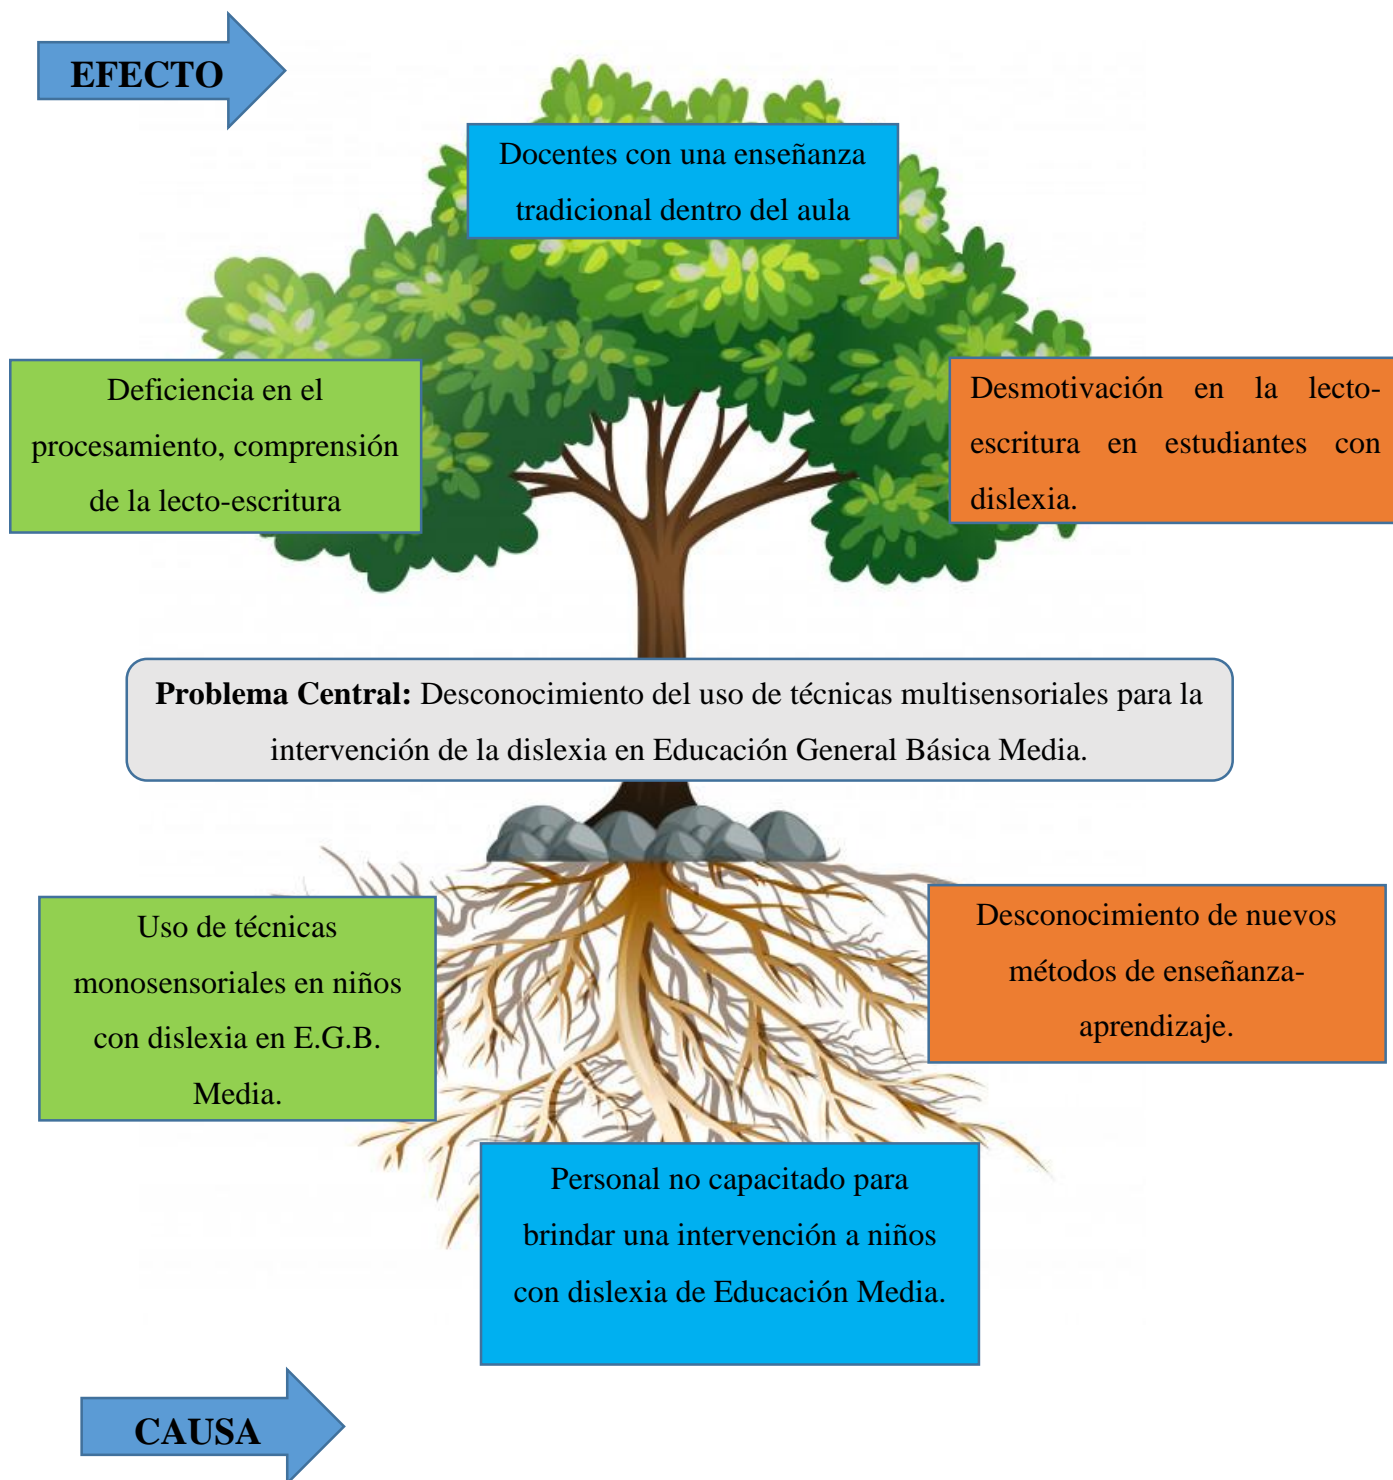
EFECTO

Docentes con una enseñanza tradicional dentro del aula

Deficiencia en el procesamiento, comprensión de la lecto-escritura

Desmotivación en la lecto-escritura en estudiantes con dislexia.

**Problema Central:** Desconocimiento del uso de técnicas multisensoriales para la intervención de la dislexia en Educación General Básica Media.

Uso de técnicas monosensoriales en niños con dislexia en E.G.B. Media.

Desconocimiento de nuevos métodos de enseñanza-aprendizaje.

Personal no capacitado para brindar una intervención a niños con dislexia de Educación Media.

CAUSA